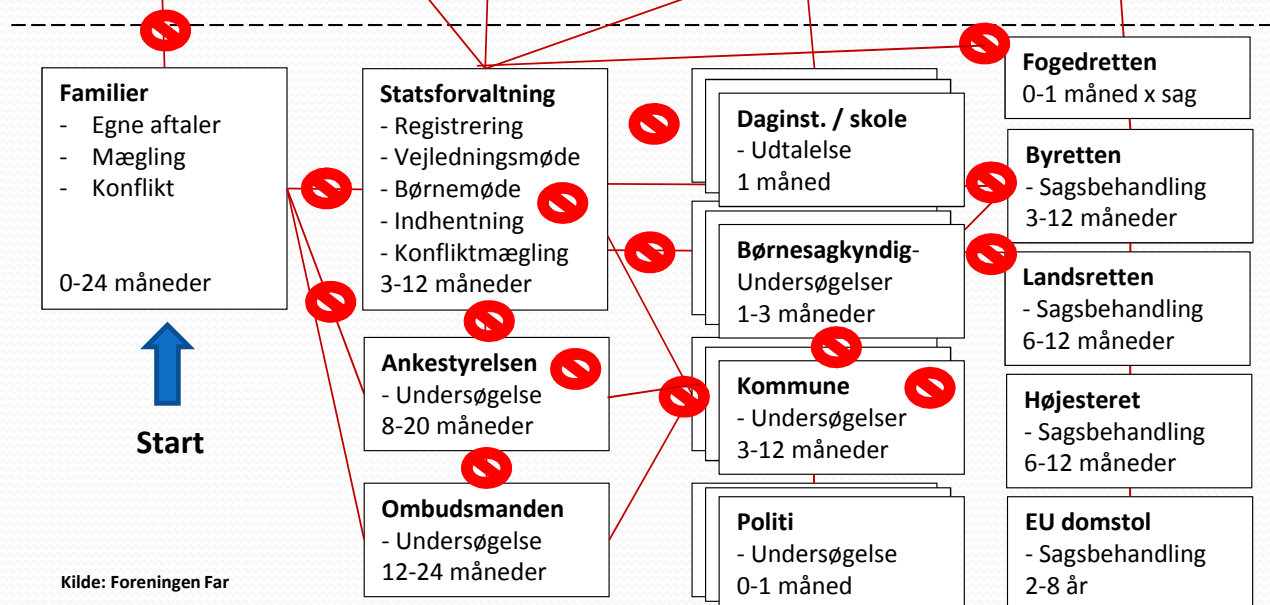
**Familier**
- Egne aftaler
- Mægling
- Konflikt

0-24 måneder

Start

**Statsforvaltning**
- Registrering
- Vejledningsmøde
- Børnemøde
- Indhentning
- Konfliktmægling
3-12 måneder

**Ankestyrelsen**
- Undersøgelse
8-20 måneder

**Ombudsmanden**
- Undersøgelse
12-24 måneder

**Daginst. / skole**
- Udtalelse
1 måned

**Børnesagkyndig**-
Undersøgelser
1-3 måneder

**Kommune**
- Undersøgelser
3-12 måneder

**Politi**
- Undersøgelse
0-1 måned

**Fogedretten**
0-1 måned x sag

**Byretten**
- Sagsbehandling
3-12 måneder

**Landsretten**
- Sagsbehandling
6-12 måneder

**Højesteret**
- Sagsbehandling
6-12 måneder

**EU domstol**
- Sagsbehandling
2-8 år

Kilde: Foreningen Far